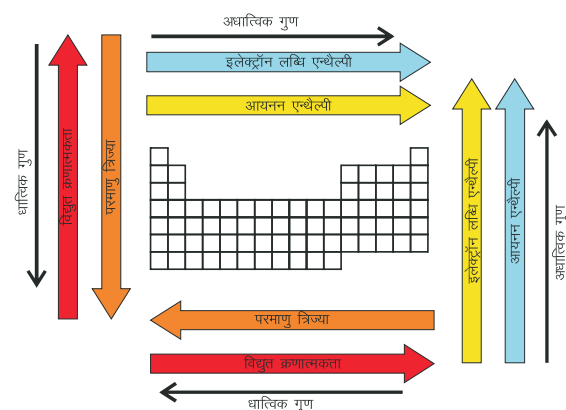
अधात्विक गुण
इलेक्ट्रॉन लब्धि एन्थैल्पी
आयनन एन्थैल्पी
धात्विक गुण
विद्युत ऋणात्मकता
परमाणु त्रिज्या
इलेक्ट्रॉन लब्धि एन्थैल्पी
आयनन एन्थैल्पी
अधात्विक गुण
परमाणु त्रिज्या
विद्युत ऋणात्मकता
धात्विक गुण